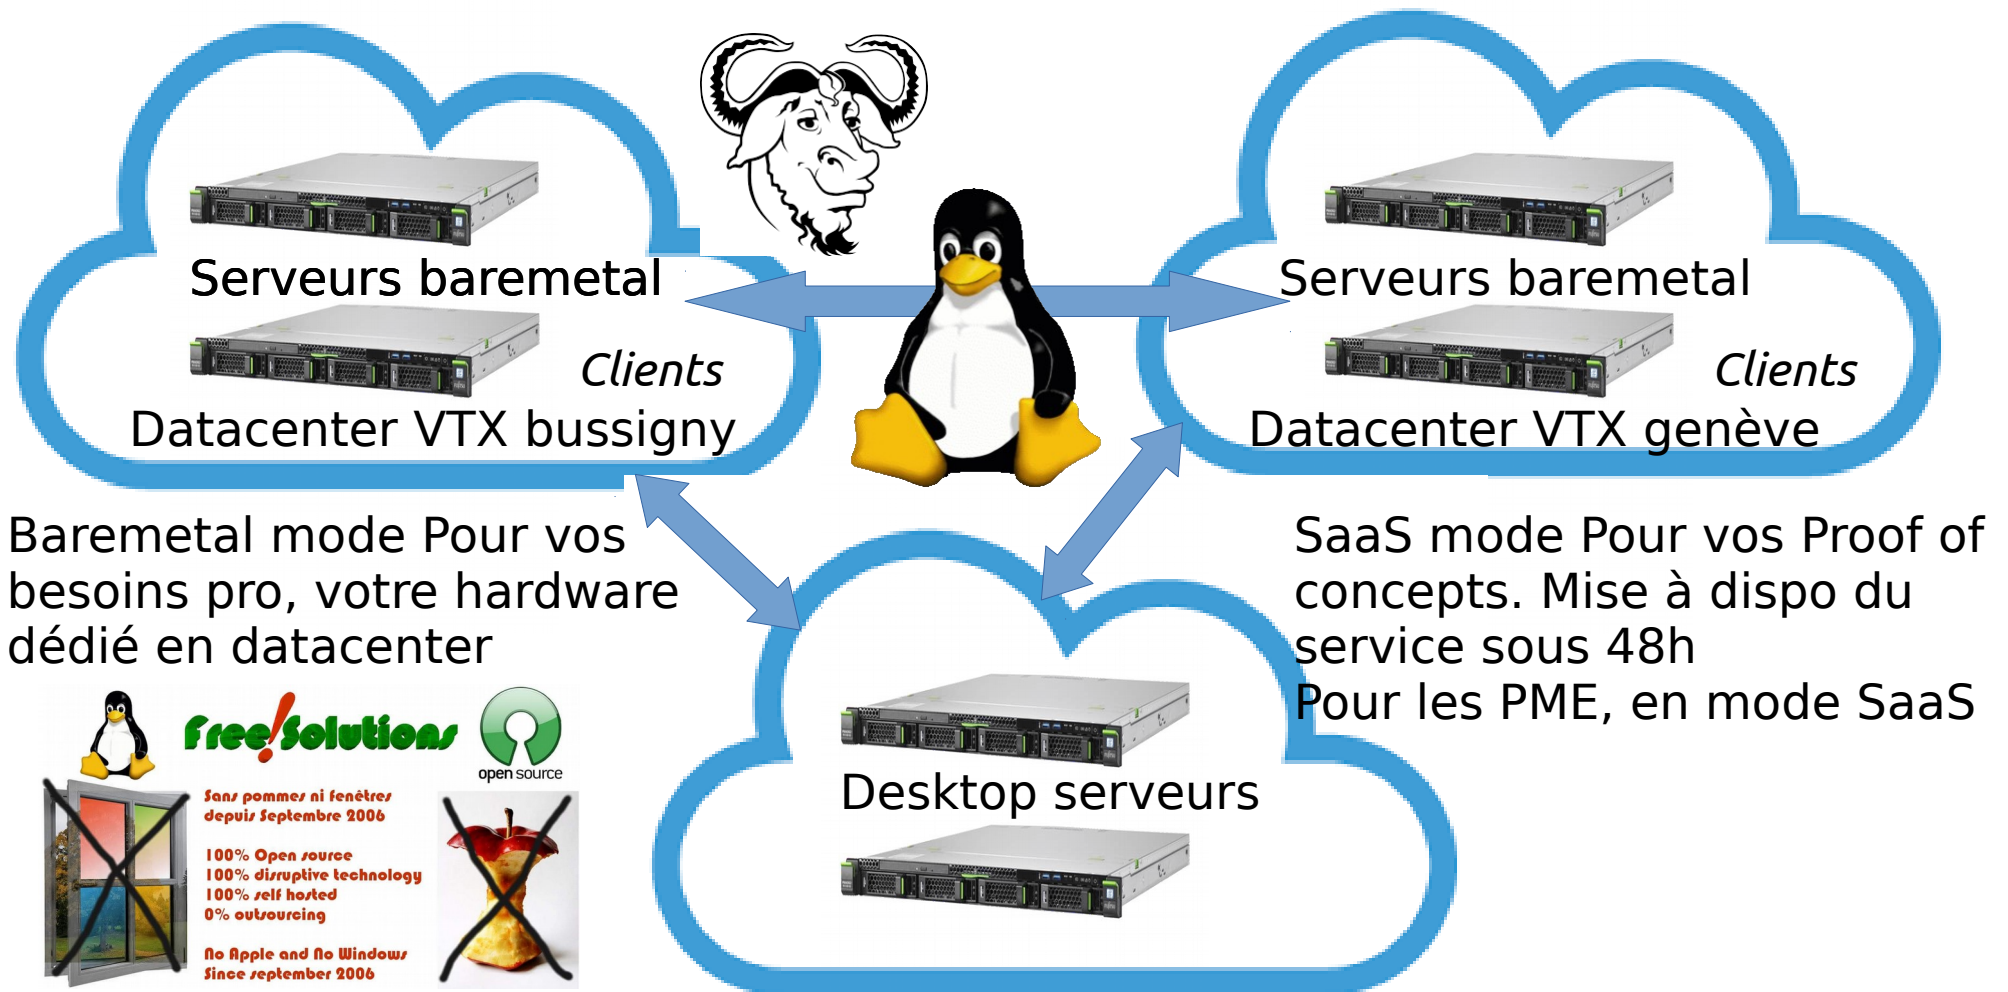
Serveurs baremetal

Clients

Datacenter VTX bussigny

Serveurs baremetal

Clients

Datacenter VTX genève

Baremetal mode Pour vos besoins pro, votre hardware dédié en datacenter

SaaS mode Pour vos Proof of concepts. Mise à dispo du service sous 48h
Pour les PME, en mode SaaS

Free!Solutions

open source

Sans pommes ni fenêtres depuis Septembre 2006

100% Open source
100% disruptive technology
100% self hosted
0% outsourcing

No Apple and No Windows Since september 2006

Desktop serveurs